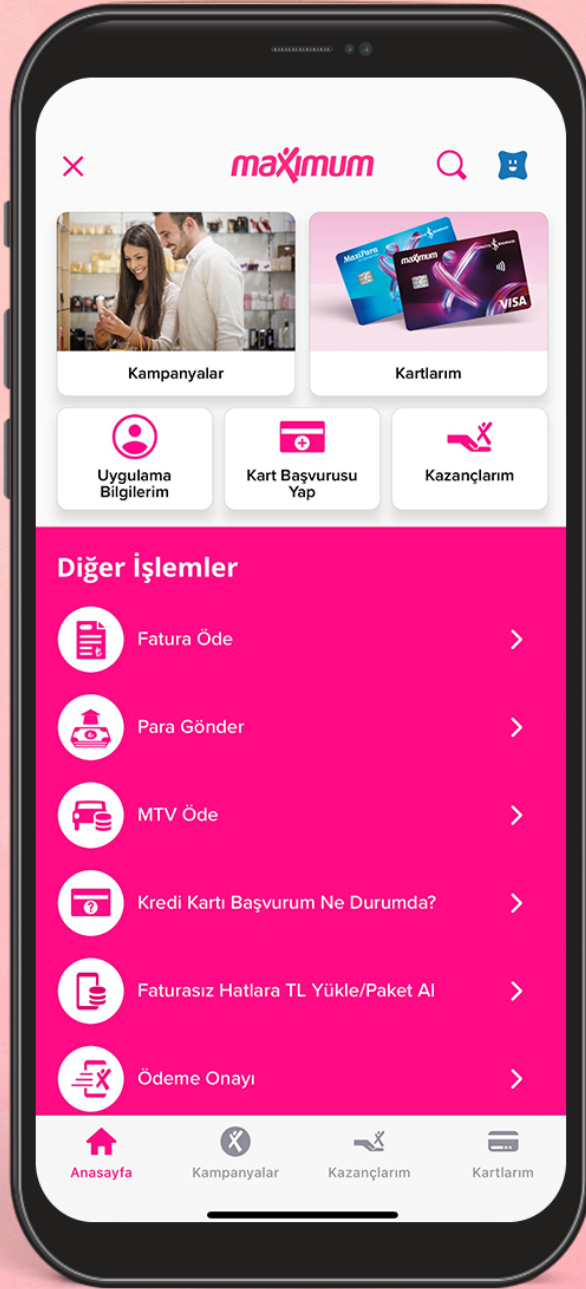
maximum

MaxiPara
maximum
VISA

Kampanyalar

Kartlarım

Uygulama Bilgilerim

Kart Başvurusu Yap

Kazançlarım

Diğer İşlemler

Fatura Öde

Para Gönder

MTV Öde

Kredi Kartı Başvurum Ne Durumda?

Faturasız Hatlara TL Yükle/Paket Al

Ödeme Onayı

Anasayfa
Kampanyalar
Kazançlarım
Kartlarım